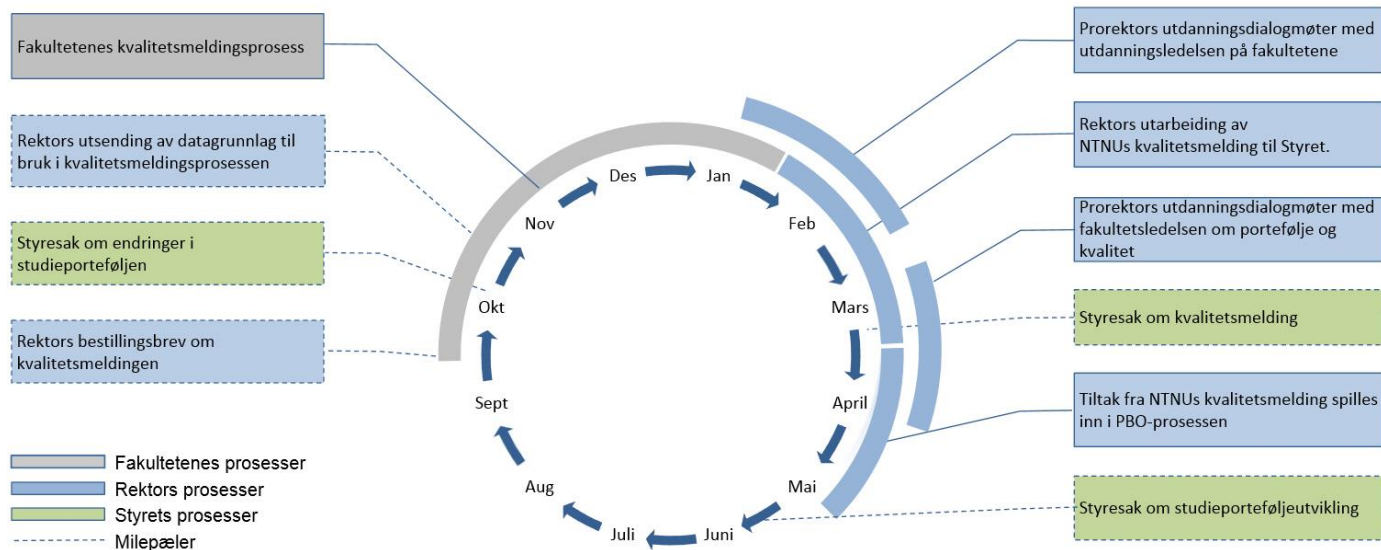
Fakultetenes kvalitetsmeldingsprosess

Rektors utsending av datagrunnlag til bruk i kvalitetsmeldingsprosessen

Styresak om endringer i studieporteføljen

Rektors bestillingsbrev om kvalitetsmeldingen

Des
Jan
Feb
Mars
April
Mai
Juni
Juli
Aug
Sept
Okt
Nov

Prorektors utdanningsdialogmøter med utdanningsledelsen på fakultetene

Rektors utarbeiding av NTNUs kvalitetsmelding til Styret.

Prorektors utdanningsdialogmøter med fakultetsledelsen om portefølje og kvalitet

Styresak om kvalitetsmelding

Tiltak fra NTNUs kvalitetsmelding spilles inn i PBO-prosessen

Styresak om studieporteføljeutvikling

Fakultetenes prosesser
Rektors prosesser
Styrets prosesser
Milepæler